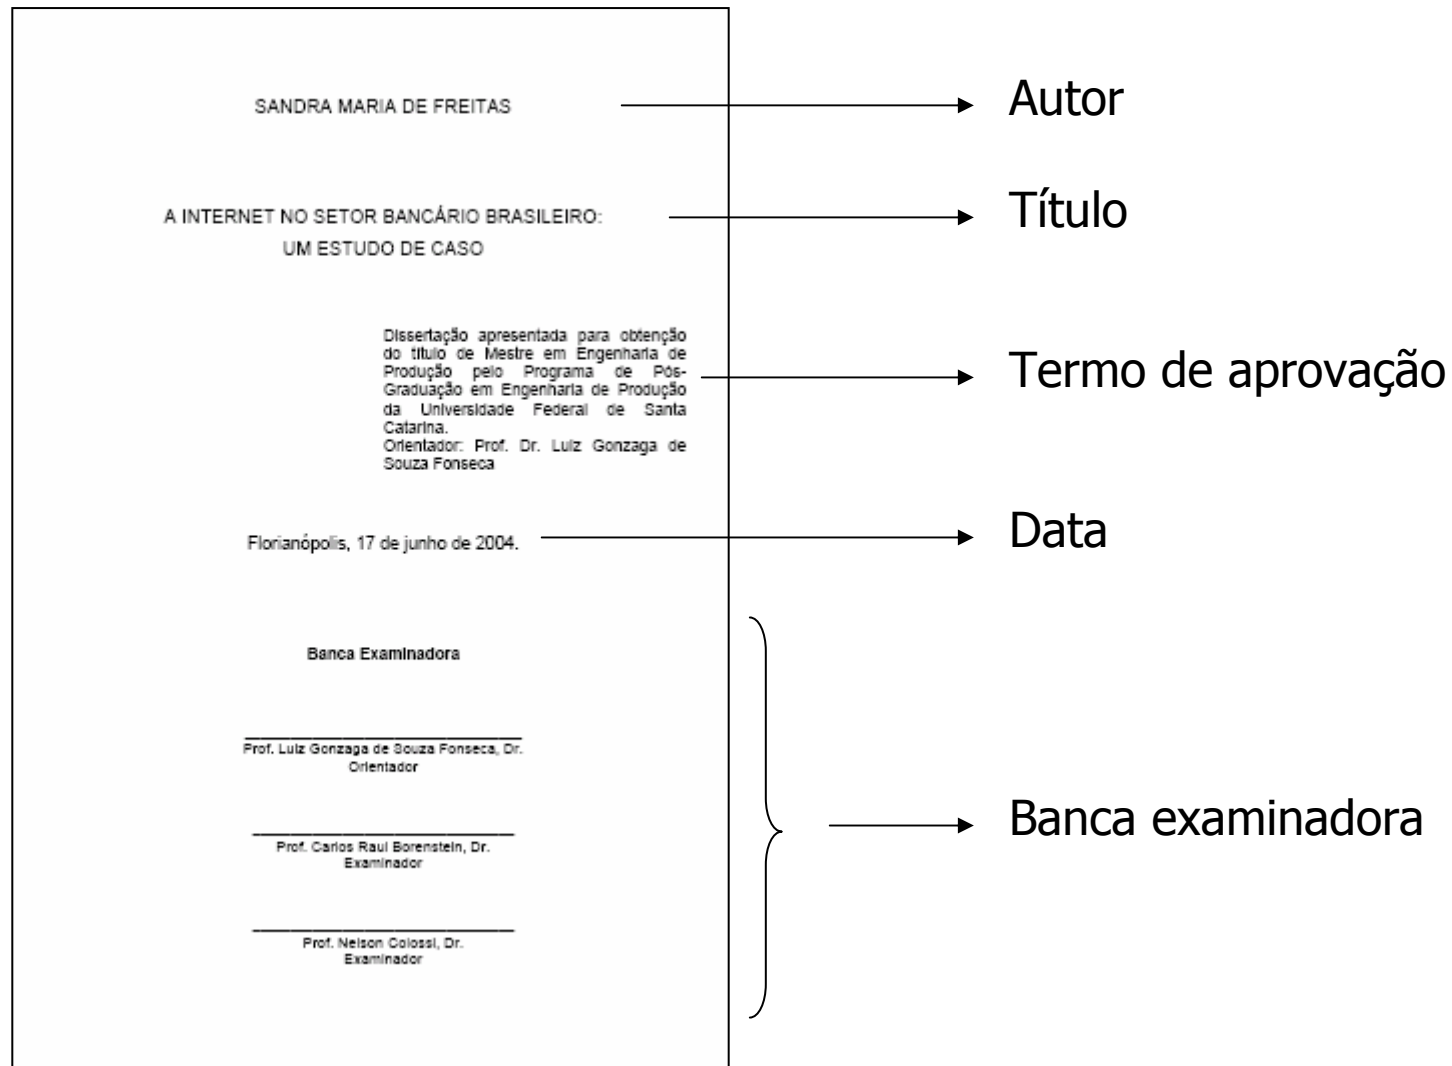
SANDRA MARIA DE FREITAS

Autor

A INTERNET NO SETOR BANCÁRIO BRASILEIRO:
UM ESTUDO DE CASO

Título

Dissertação apresentada para obtenção do título de Mestre em Engenharia de Produção pelo Programa de Pós-Graduação em Engenharia de Produção da Universidade Federal de Santa Catarina.
Orientador: Prof. Dr. Luiz Gonzaga de Souza Fonseca

Termo de aprovação

Florianópolis, 17 de junho de 2004.

Data

Banca Examinadora

Prof. Luiz Gonzaga de Souza Fonseca, Dr.
Orientador

Prof. Carlos Raul Borenstein, Dr.
Examinador

Prof. Nelson Colossi, Dr.
Examinador

Banca examinadora